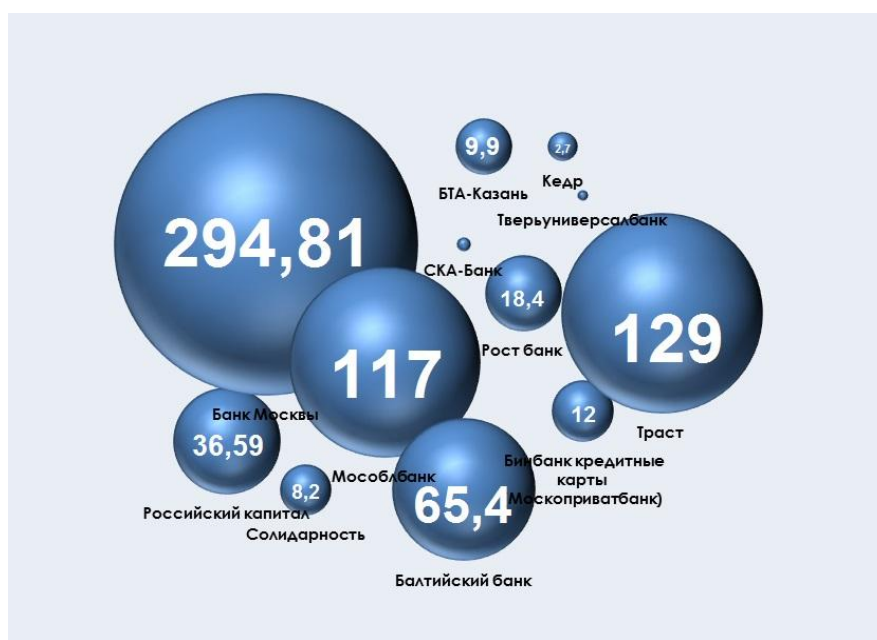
9,9
2,7
БТА-Казань
Кедр
Тверьуниверсалбанк
294,81
СКА-Банк
18,4
129
Рост банк
117
Банк Москвы
12
Траст
36,59
Бинбанк кредитные карты Москоприватбанк)
Мособлбанк
8,2
65,4
Российский капитал
Солидарность
Балтийский банк